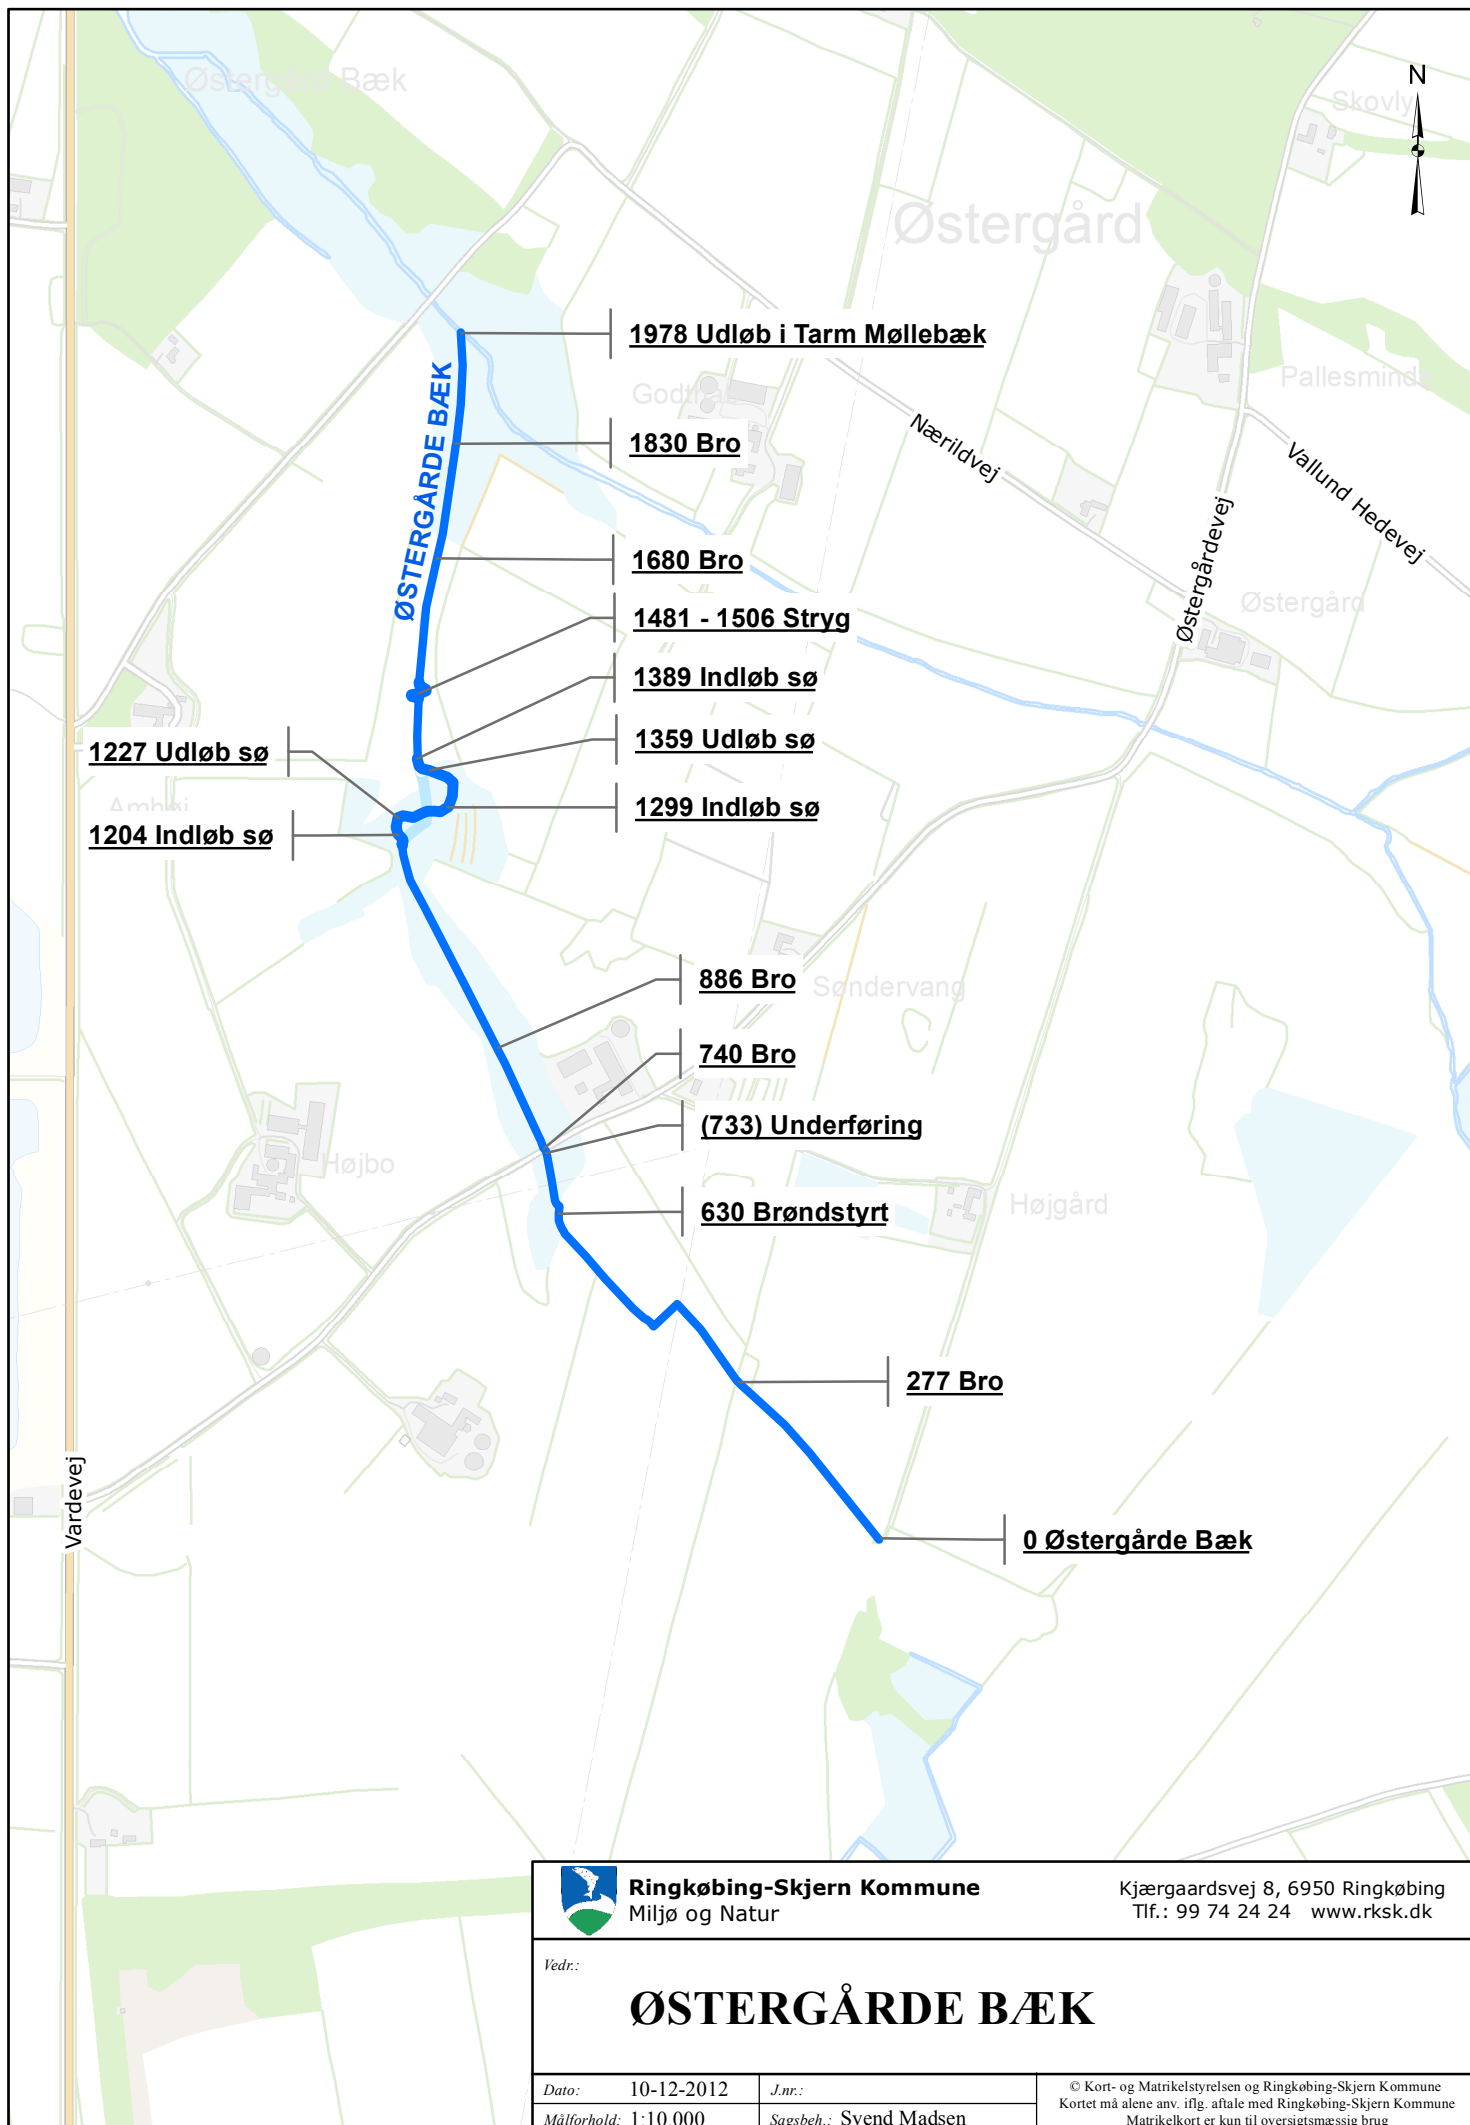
N

Østergård Bæk

Skovly

Østergård

1978 Udløb i Tarm Møllebæk

Godthåb

Pallesminde

ØSTERGÅRDE BÆK

1830 Bro

Nærildvej

Vallund Hedevej

1680 Bro

Østergårdevej

Østergård

1481 - 1506 Stryg

1389 Indløb sø

1227 Udløb sø

1359 Udløb sø

Ambæk

1299 Indløb sø

1204 Indløb sø

886 Bro

Søndervang

740 Bro

(733) Underføring

Højbo

630 Brøndstyrt

Højgård

277 Bro

Vardevej

0 Østergårde Bæk

Ringkøbing-Skjern Kommune
Miljø og Natur

Kjærgaardsvej 8, 6950 Ringkøbing
Tlf.: 99 74 24 24 www.rksk.dk

Vedr.:

ØSTERGÅRDE BÆK

| Dato: | 10-12-2012 | J.nr.: | | © Kort- og Matrikelstyrelsen og Ringkøbing-Skjern Kommune Kortet må alene anv. iflg. aftale med Ringkøbing-Skjern Kommune Matrikelkort er kun til oversigtsmæssig brug |
|---|---|---|---|---|
| Målforhold: | 1:10 000 | Sagsbeh.: | Svend Madsen | |